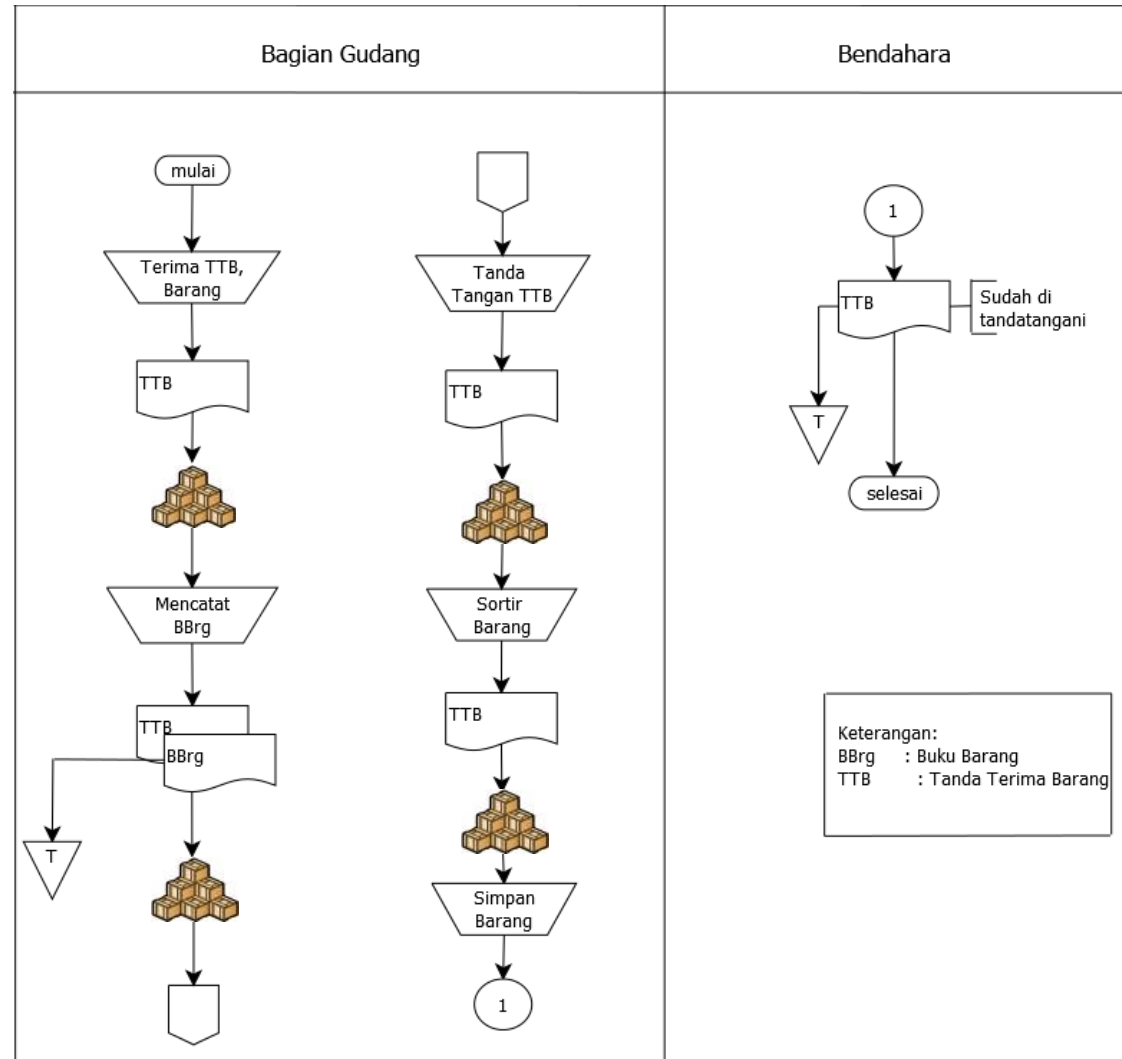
Bagian Gudang

Bendahara

mulai

Terima TTB, Barang

TTB

Mencatat BBrg

TTB

BBrg

T

Tanda Tangan TTB

TTB

Sortir Barang

TTB

Simpan Barang

1

1

TTB

Sudah di tandatangani

T

selesai

Keterangan:
BBrg : Buku Barang
TTB : Tanda Terima Barang